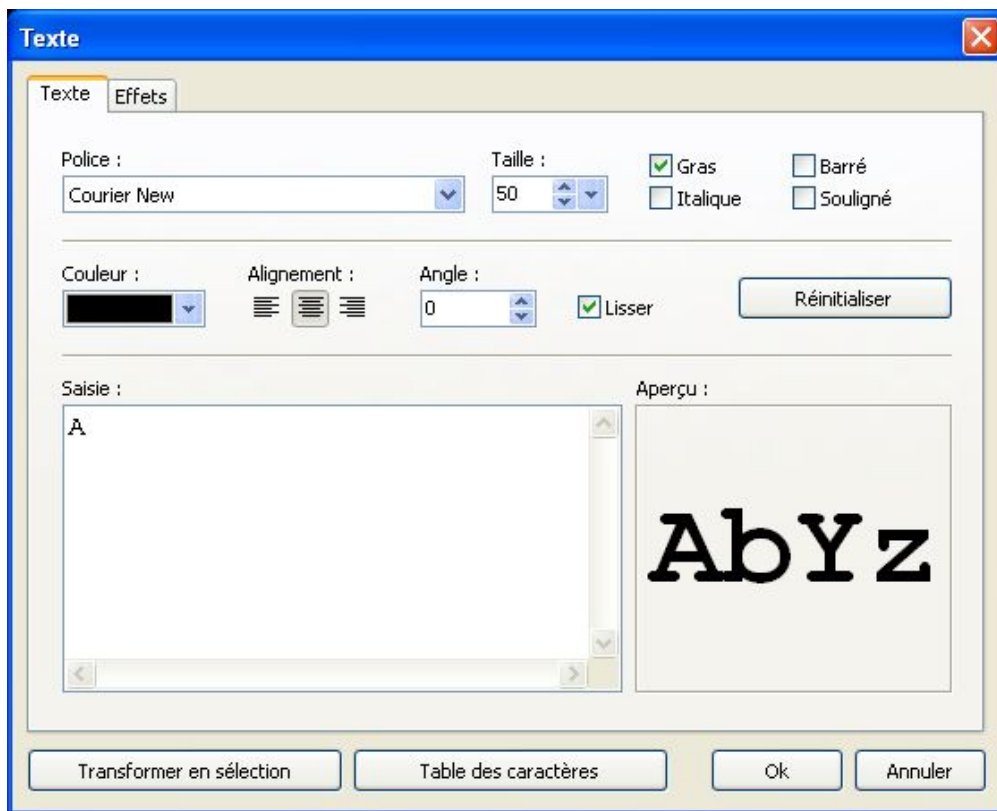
Texte

Texte | Effets

Police :
Courier New

Taille :
50

Gras
Italique
Barré
Souligné

Couleur :

Alignement :

Angle :
0

Lisser

Réinitialiser

Saisie :
A

Aperçu :
AbYz

Transformer en sélection
Table des caractères
Ok
Annuler